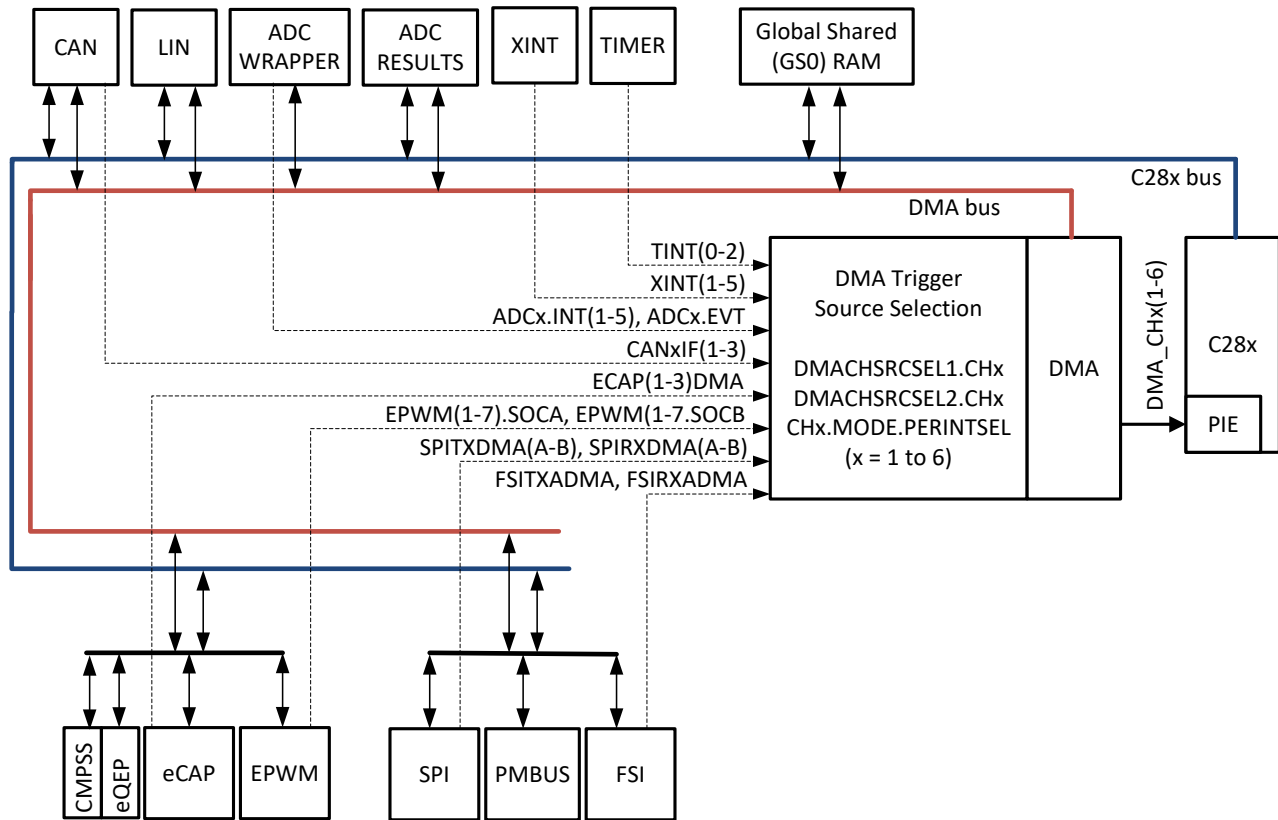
CAN
LIN
ADC WRAPPER
ADC RESULTS
XINT
TIMER
Global Shared (GS0) RAM

C28x bus
DMA bus

TINT(0-2)
XINT(1-5)
ADCx.INT(1-5), ADCx.EVT
CANxIF(1-3)
ECAP(1-3)DMA
EPWM(1-7).SOCA, EPWM(1-7.SOCB
SPITXDMA(A-B), SPIRXDMA(A-B)
FSITXADMA, FSIRXADMA

DMA Trigger Source Selection

DMACHSRCSEL1.CHx
DMACHSRCSEL2.CHx
CHx.MODE.PERINTSEL
(x = 1 to 6)

DMA
DMA_CHx(1-6)
C28x
PIE

CMPSS
eQEP
eCAP
EPWM
SPI
PMBUS
FSI